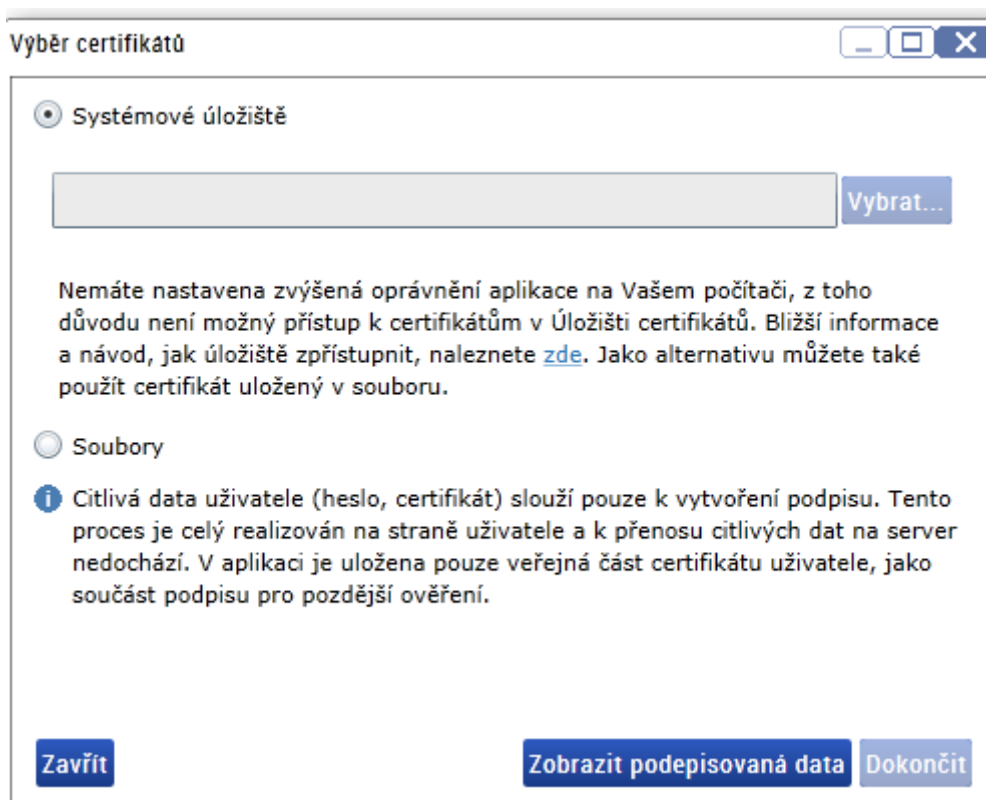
Výběr certifikátů

Systémové úložiště

Vybrat...

Nemáte nastavena zvýšená oprávnění aplikace na Vašem počítači, z toho důvodu není možný přístup k certifikátům v Úložišti certifikátů. Bližší informace a návod, jak úložiště zpřístupnit, naleznete zde. Jako alternativu můžete také použít certifikát uložený v souboru.

Soubory

Citlivá data uživatele (heslo, certifikát) slouží pouze k vytvoření podpisu. Tento proces je celý realizován na straně uživatele a k přenosu citlivých dat na server nedochází. V aplikaci je uložena pouze veřejná část certifikátu uživatele, jako součást podpisu pro pozdější ověření.

Zavřít

Zobrazit podepisovaná data

Dokončit